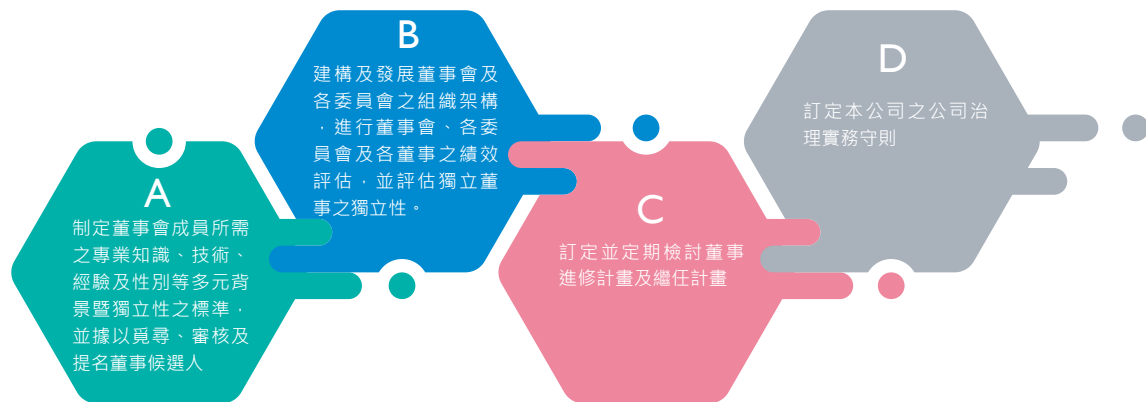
A
制定董事會成員所需之專業知識、技術、經驗及性別等多元背景暨獨立性之標準，並據以覓尋、審核及提名董事候選人

B
建構及發展董事會及各委員會之組織架構，進行董事會、各委員會及各董事之績效評估，並評估獨立董事之獨立性。

C
訂定並定期檢討董事進修計畫及繼任計畫

D
訂定本公司之公司治理實務守則